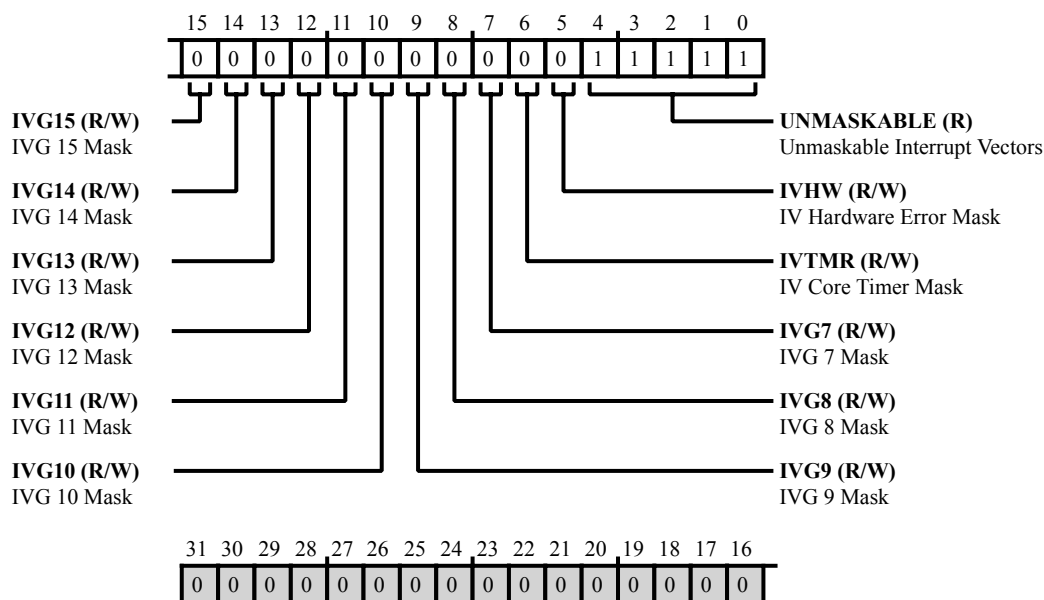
| 15 | 14 | 13 | 12 | 11 | 10 | 9 | 8 | 7 | 6 | 5 | 4 | 3 | 2 | 1 | 0 |
|---|---|---|---|---|---|---|---|---|---|---|---|---|---|---|---|
| 0 | 0 | 0 | 0 | 0 | 0 | 0 | 0 | 0 | 0 | 0 | 1 | 1 | 1 | 1 | 1 |

**IVG15 (R/W)**
IVG 15 Mask

**IVG14 (R/W)**
IVG 14 Mask

**IVG13 (R/W)**
IVG 13 Mask

**IVG12 (R/W)**
IVG 12 Mask

**IVG11 (R/W)**
IVG 11 Mask

**IVG10 (R/W)**
IVG 10 Mask

**UNMASKABLE (R)**
Unmaskable Interrupt Vectors

**IVHW (R/W)**
IV Hardware Error Mask

**IVTMR (R/W)**
IV Core Timer Mask

**IVG7 (R/W)**
IVG 7 Mask

**IVG8 (R/W)**
IVG 8 Mask

**IVG9 (R/W)**
IVG 9 Mask

| 31 | 30 | 29 | 28 | 27 | 26 | 25 | 24 | 23 | 22 | 21 | 20 | 19 | 18 | 17 | 16 |
|---|---|---|---|---|---|---|---|---|---|---|---|---|---|---|---|
| 0 | 0 | 0 | 0 | 0 | 0 | 0 | 0 | 0 | 0 | 0 | 0 | 0 | 0 | 0 | 0 |